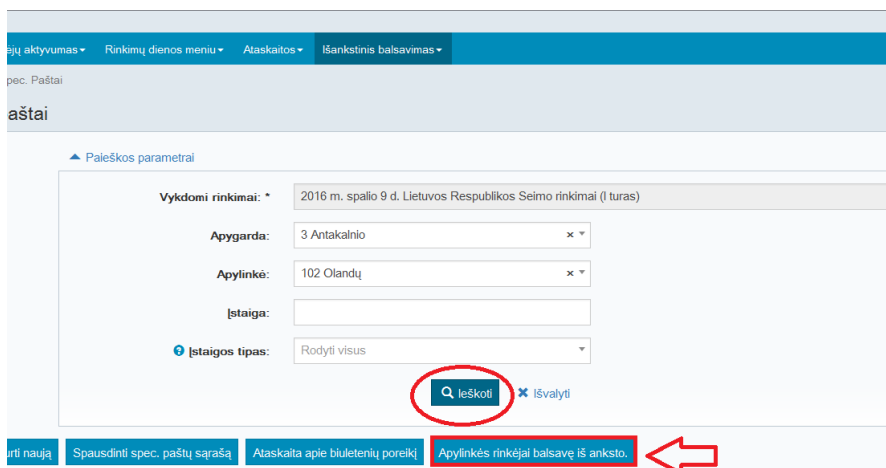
ėjų aktyvumas▾ Rinkimų dienos meniu▾ Ataskaitos▾ Išankstinis balsavimas▾

pec. Paštai

aštai

▲ Paieškos parametrai

Vykdomi rinkimai: * 2016 m. spalio 9 d. Lietuvos Respublikos Seimo rinkimai (I turas)

Apygarda: 3 Antakalnio × ▾

Apylinkė: 102 Olandų × ▾

Įstaiga:

? Įstaigos tipas: Rodyti visus ▾

Ieškoti ✖ Išvalyti

urti naują Spausdinti spec. paštų sąrašą Ataskaita apie biuletenių poreikį Apylinkės rinkėjai balsavę iš anksto.